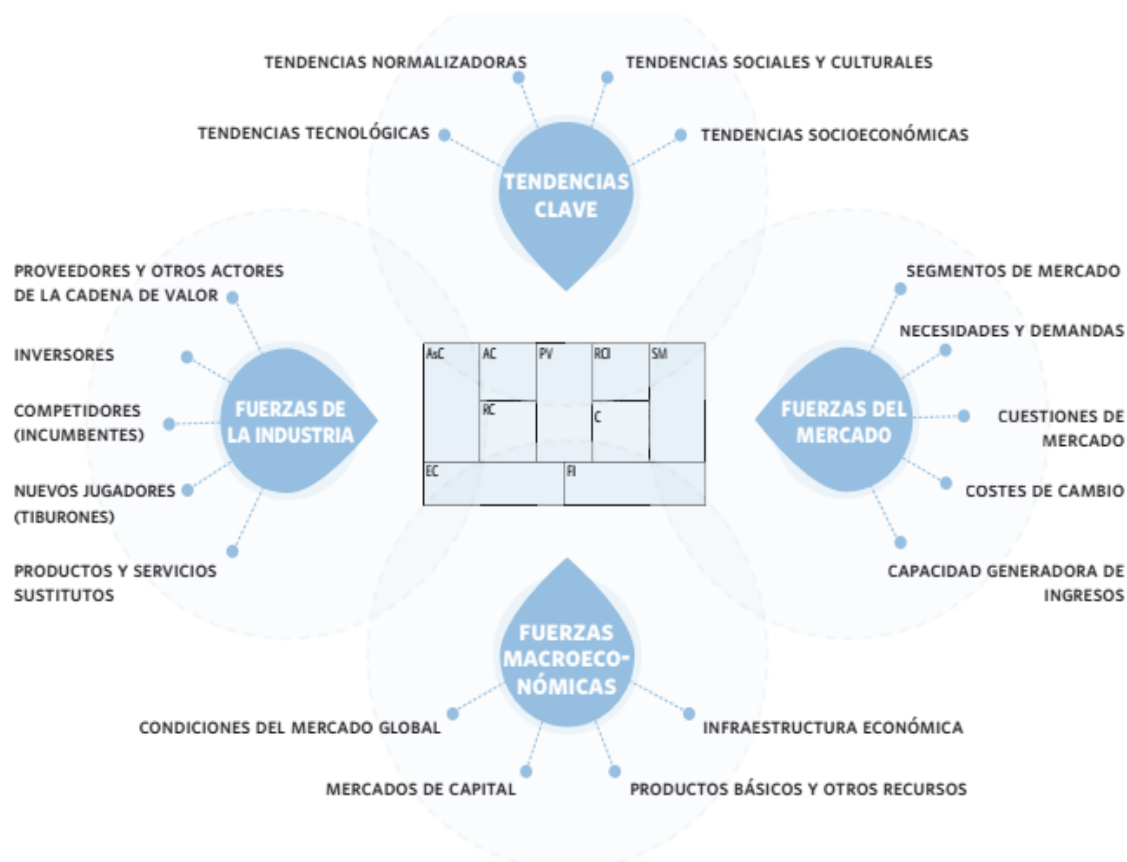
TENDENCIAS NORMALIZADORAS

TENDENCIAS SOCIALES Y CULTURALES

TENDENCIAS TECNOLÓGICAS

TENDENCIAS SOCIOECONÓMICAS

TENDENCIAS CLAVE

PROVEEDORES Y OTROS ACTORES DE LA CADENA DE VALOR

INVERSORES

COMPETIDORES (INCUMBENTES)

NUEVOS JUGADORES (TIBURONES)

PRODUCTOS Y SERVICIOS SUSTITUTOS

FUERZAS DE LA INDUSTRIA

AsC

AC

PV

RCl

SM

RC

C

EC

FI

FUERZAS DEL MERCADO

SEGMENTOS DE MERCADO

NECESIDADES Y DEMANDAS

CUESTIONES DE MERCADO

COSTES DE CAMBIO

CAPACIDAD GENERADORA DE INGRESOS

FUERZAS MACROECONÓMICAS

CONDICIONES DEL MERCADO GLOBAL

INFRAESTRUCTURA ECONÓMICA

MERCADOS DE CAPITAL

PRODUCTOS BÁSICOS Y OTROS RECURSOS